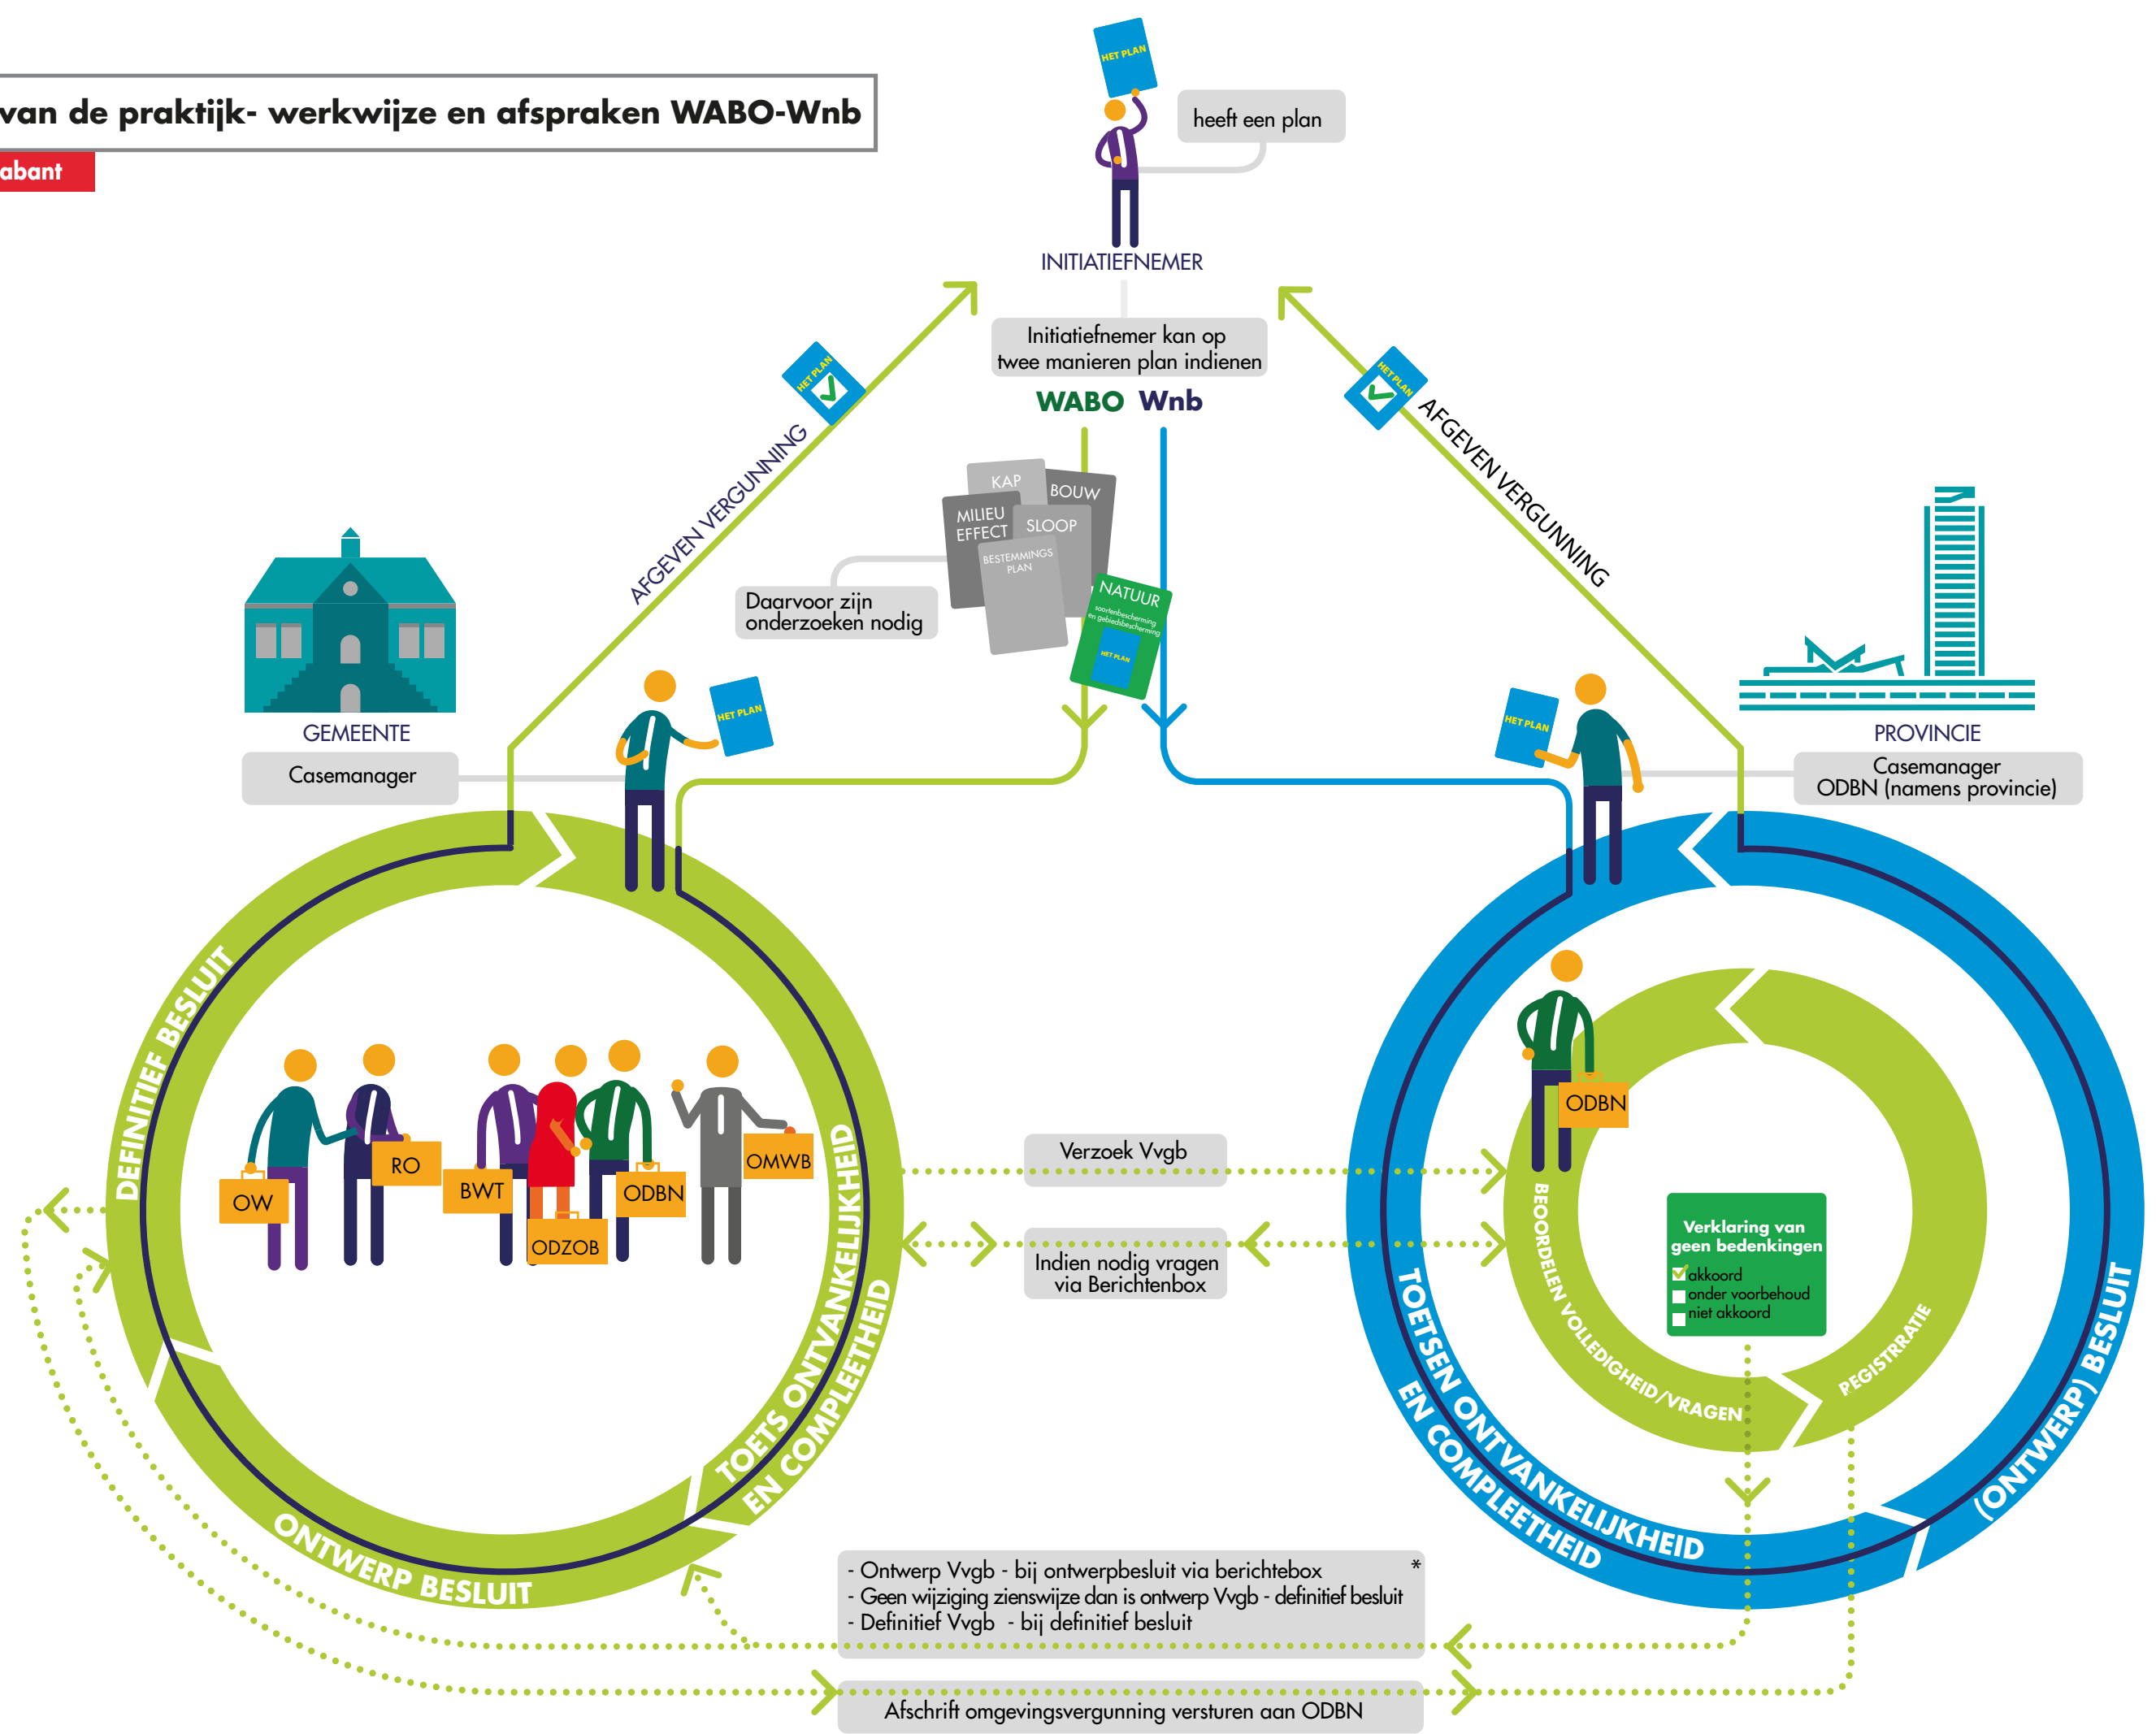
van de praktijk- werkwijze en afspraken WABO-Wnb

abant

HET PLAN

heeft een plan

INITIATIEFNEMER

Initiatiefnemer kan op twee manieren plan indienen

WABO Wnb

AFGEVEN VERGUNNING

HET PLAN

AFGEVEN VERGUNNING

HET PLAN

KAP BOUW MILIEU EFFECT SLOOP BESTEMMINGS PLAN NATUUR soortenbescherming en gebiedsbescherming HET PLAN

Daarvoor zijn onderzoeken nodig

GEMEENTE

Casemanager

HET PLAN

HET PLAN

PROVINCIE

Casemanager ODBN (namens provincie)

DEFINITIEF BESLUIT

TOETS ONTVANKELIJKHEID EN COMPLEETHEID

ONTWERP BESLUIT

OW RO BWT ODZOB ODBN OMWB

Verzoek Vvgb

Indien nodig vragen via Berichtenbox

ODBN

BEOORDELEN VOLLEDIGHEID/VRAGEN

REGISTRATIE

Verklaring van geen bedenkingen
akkoord
onder voorbehoud
niet akkoord

TOETSEN ONTVANKELIJKHEID EN COMPLEETHEID

(ONTWERP) BESLUIT

- Ontwerp Vvgb - bij ontwerpbesluit via berichtebox *
- Geen wijziging zienswijze dan is ontwerp Vvgb - definitief besluit
- Definitief Vvgb - bij definitief besluit

Afschrift omgevingsvergunning versturen aan ODBN